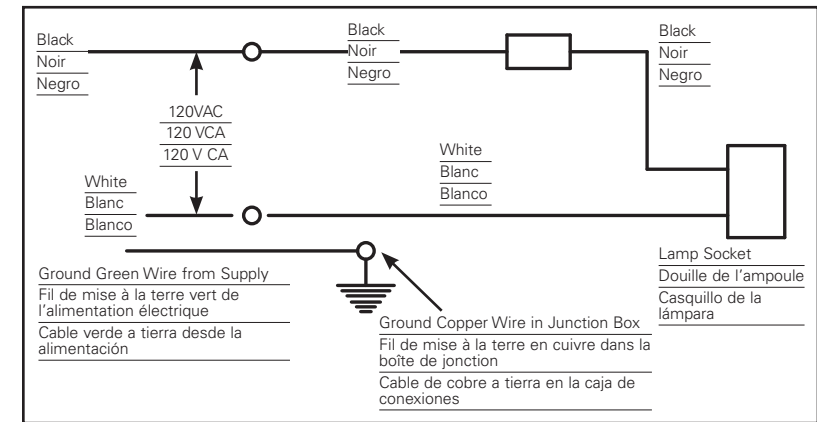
Black
Noir
Negro

Black
Noir
Negro

Black
Noir
Negro

120VAC
120 VCA
120 V CA

White
Blanc
Blanco

White
Blanc
Blanco

Ground Green Wire from Supply
Fil de mise à la terre vert de l'alimentation électrique
Cable verde a tierra desde la alimentación

Ground Copper Wire in Junction Box
Fil de mise à la terre en cuivre dans la boîte de jonction
Cable de cobre a tierra en la caja de conexiones

Lamp Socket
Douille de l'ampoule
Casquillo de la lámpara